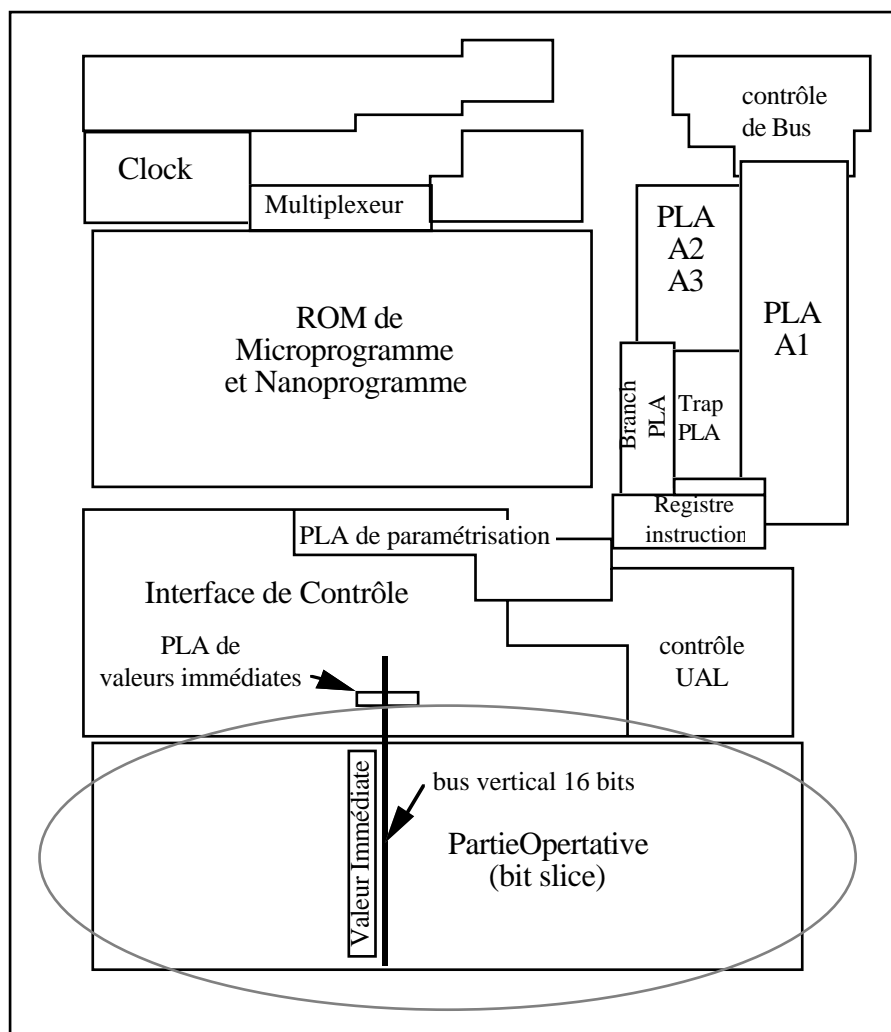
contrôle de Bus

Clock

Multiplexeur

PLA A2 A3

PLA A1

ROM de Microprogramme et Nanoprogramme

Branch PLA

Trap PLA

Registre instruction

PLA de paramétrisation

Interface de Contrôle

PLA de valeurs immédiates

contrôle UAL

Valeur Immédiate

bus vertical 16 bits

PartieOpertative (bit slice)